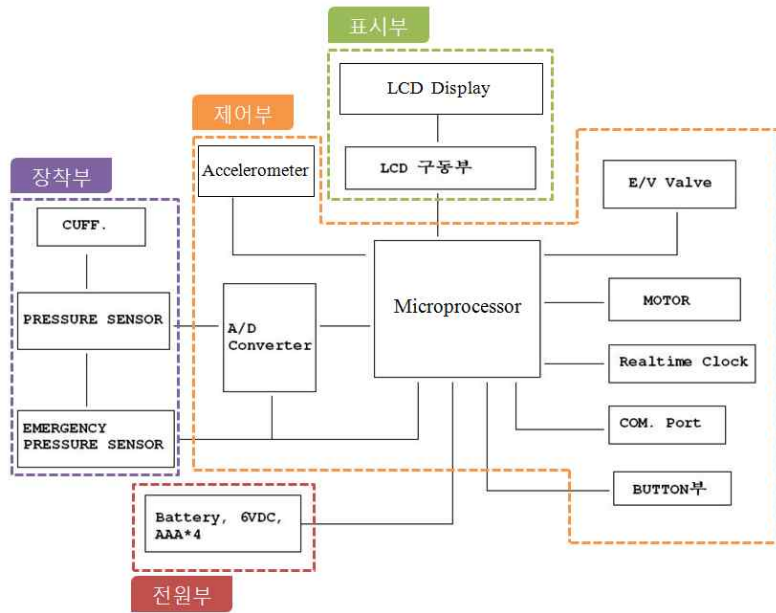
표시부

LCD Display

제어부

LCD 구동부

장착부

Accelerometer

E/V Valve

CUFF.

Microprocessor

MOTOR

PRESSURE SENSOR

A/D Converter

Realtime Clock

EMERGENCY PRESSURE SENSOR

COM. Port

BUTTON부

Battery, 6VDC, AAA*4

전원부